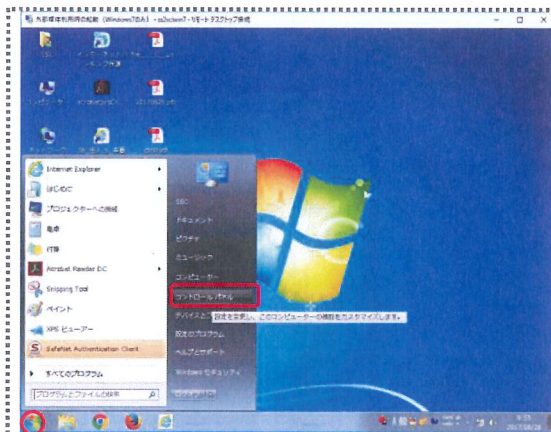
外部媒体利用時の転載（Windows7のみ） - ss2sclwin7 - リモート デスクトップ接続

Internet Explorer
はじめに
プロジェクターへの接続
電卓
付箋
Acrobat Reader DC
Snipping Tool
ペイント
XPS ビューアー
SafeNet Authentication Client
すべてのプログラム
プログラムとファイルの検索

ドキュメント
ピクチャ
ミュージック
コンピューター
コントロールパネル
デバイスと
設定を変更し、このコンピューターの機能をカスタマイズします。
既定のプログラム
ヘルプとサポート
Windows セキュリティ
ログオフ